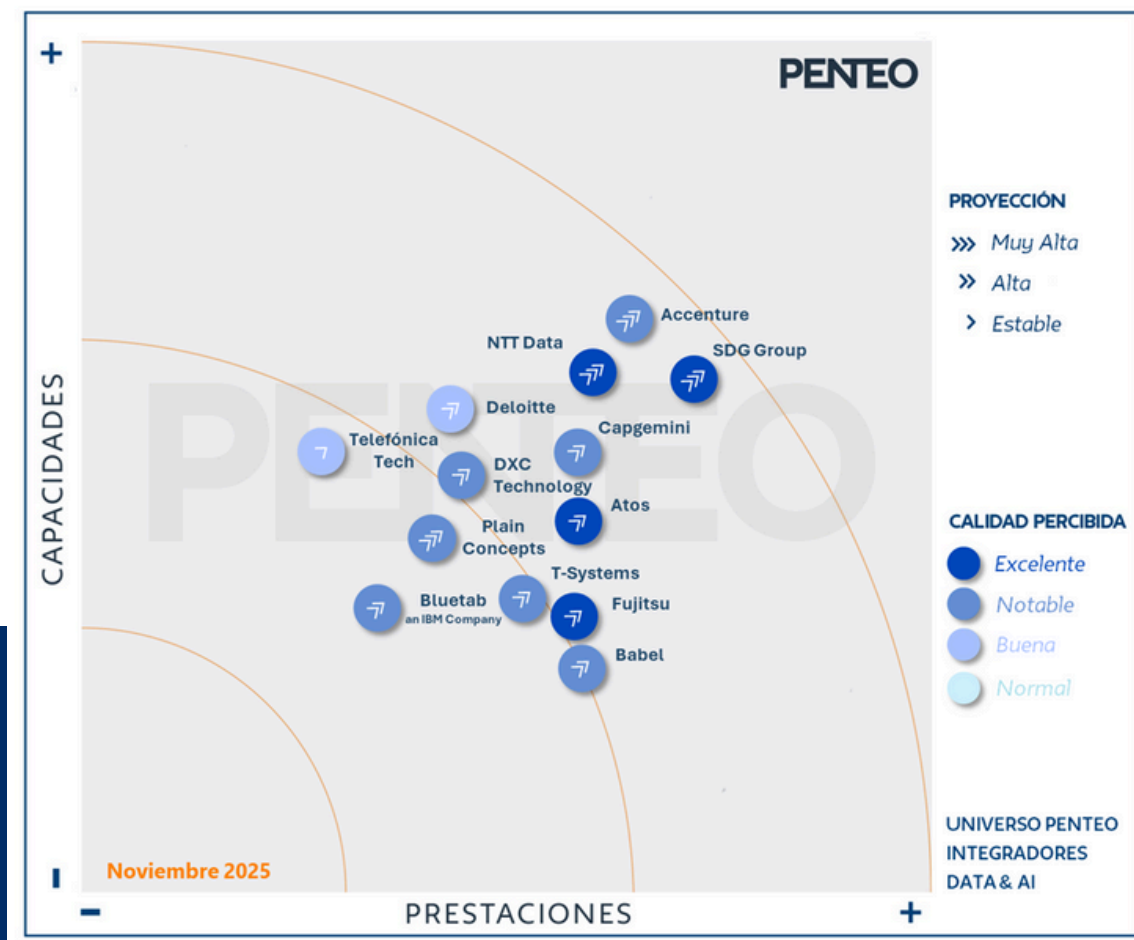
+

PENTEO

PENTEO

Accenture

NTT Data

SDG Group

Deloitte

Telefónica Tech

Capgemini

DXC Technology

Atos

Plain Concepts

T-Systems

Bluetab an IBM Company

Fujitsu

Babel

CAPACIDADES

Noviembre 2025

I

−

PRESTACIONES

+

PROYECCIÓN

››› Muy Alta

›› Alta

› Estable

CALIDAD PERCIBIDA

Excelente

Notable

Buena

Normal

UNIVERSO PENTEO INTEGRADORES DATA & AI